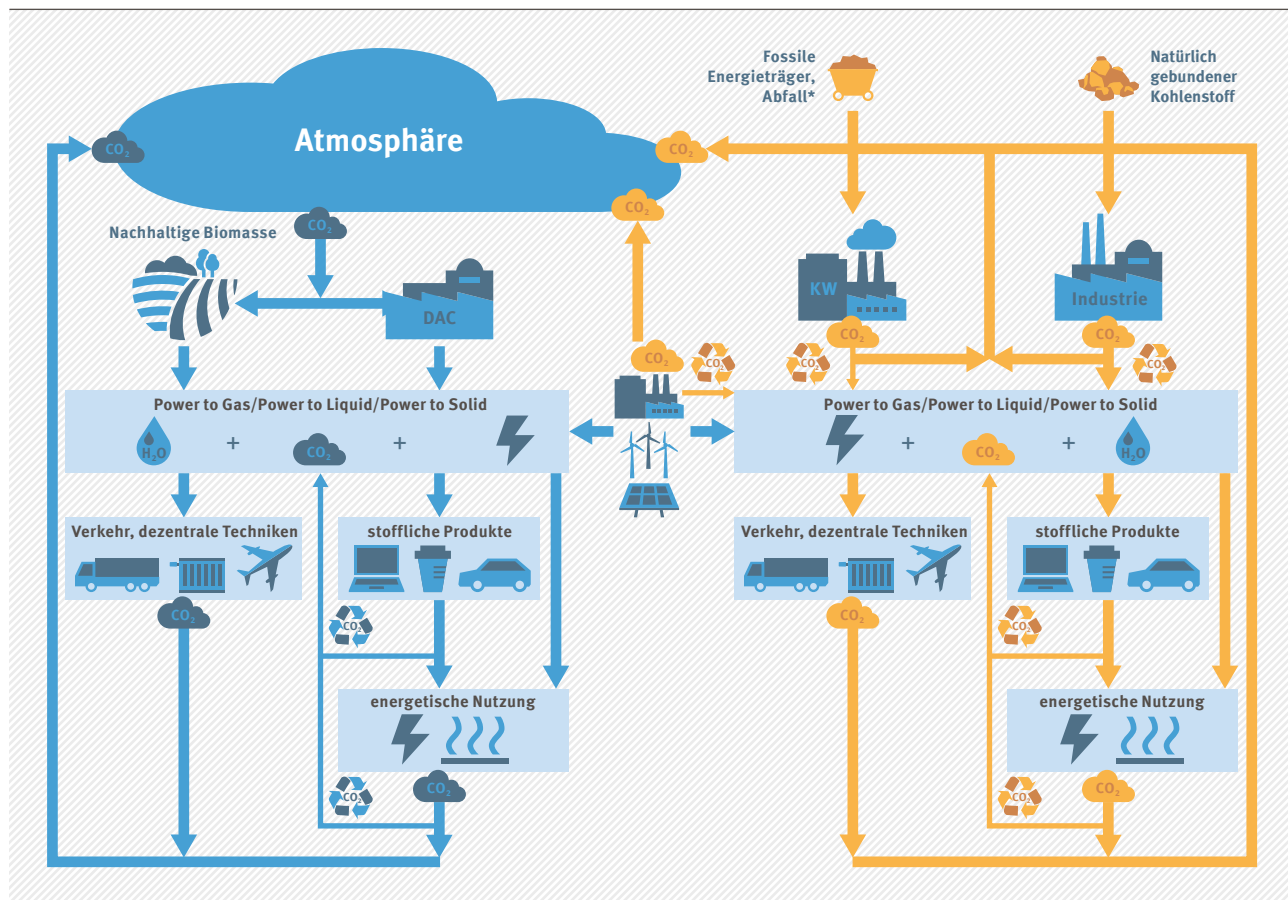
Fossile Energieträger, Abfall*

Natürlich gebundener Kohlenstoff

Atmosphäre

$CO_2$

$CO_2$

$CO_2$

$CO_2$

Nachhaltige Biomasse

DAC

KW

Industrie

$CO_2$

$CO_2$

$CO_2$

$CO_2$

$CO_2$

$CO_2$

$CO_2$

Power to Gas/Power to Liquid/Power to Solid

$H_2O$ + $CO_2$ +

Power to Gas/Power to Liquid/Power to Solid

+ $CO_2$ + $H_2O$

Verkehr, dezentrale Techniken

stoffliche Produkte

Verkehr, dezentrale Techniken

stoffliche Produkte

$CO_2$

$CO_2$

$CO_2$

$CO_2$

energetische Nutzung

energetische Nutzung

$CO_2$

$CO_2$

$CO_2$

$CO_2$